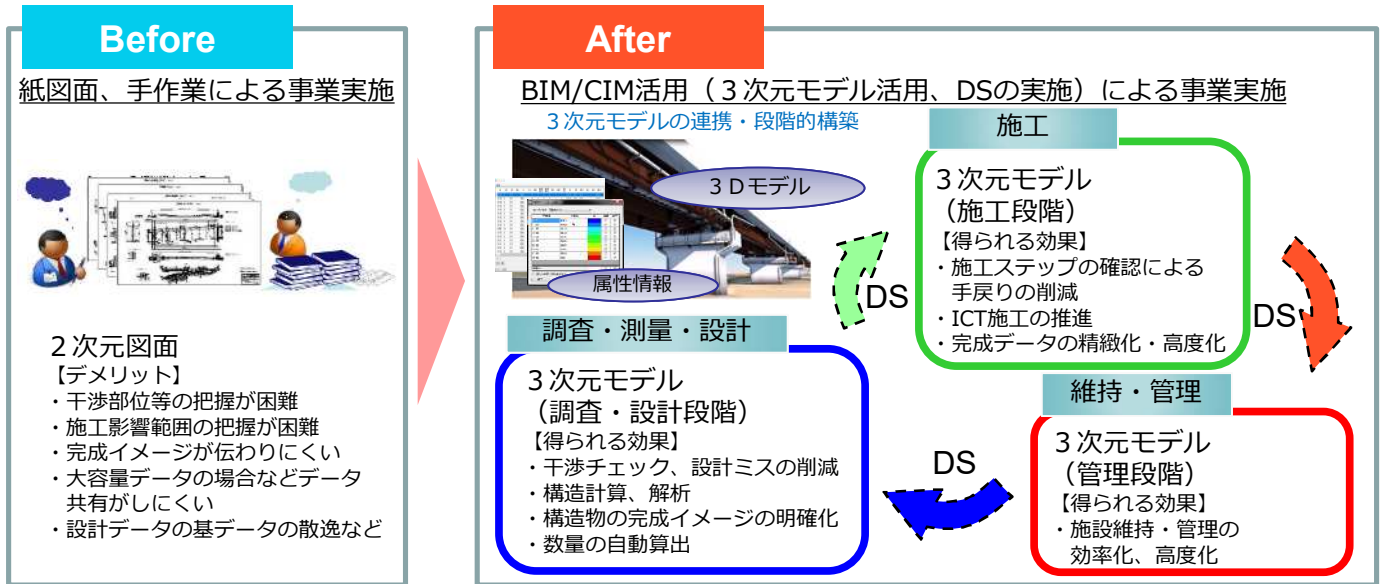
Before

紙図面、手作業による事業実施

２次元図面
【デメリット】
・干渉部位等の把握が困難
・施工影響範囲の把握が困難
・完成イメージが伝わりにくい
・大容量データの場合などデータ共有がしにくい
・設計データの基データの散逸など

After

BIM/CIM活用（３次元モデル活用、DSの実施）による事業実施

３次元モデルの連携・段階的構築

３Dモデル

属性情報

施工

３次元モデル
（施工段階）
【得られる効果】
・施工ステップの確認による手戻りの削減
・ICT施工の推進
・完成データの精緻化・高度化

DS

DS

調査・測量・設計

３次元モデル
（調査・設計段階）
【得られる効果】
・干渉チェック、設計ミスの削減
・構造計算、解析
・構造物の完成イメージの明確化
・数量の自動算出

DS

維持・管理

３次元モデル
（管理段階）
【得られる効果】
・施設維持・管理の効率化、高度化